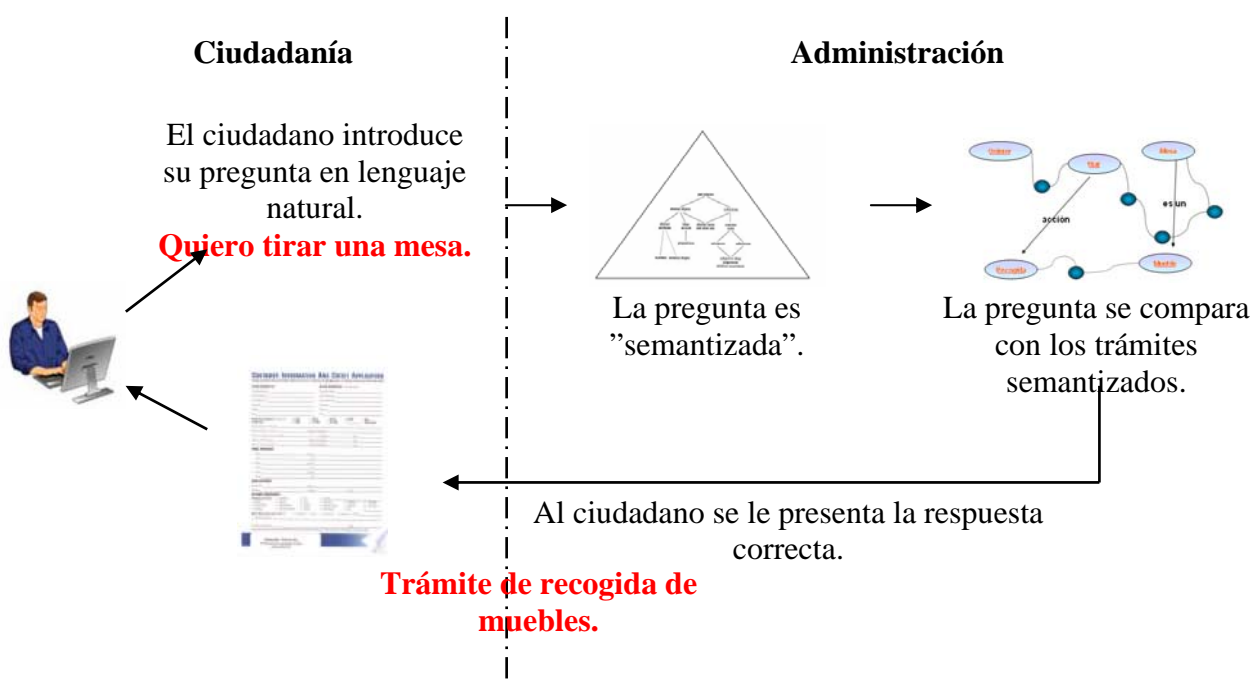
Ciudadanía

Administración

El ciudadano introduce su pregunta en lenguaje natural.

Quiero tirar una mesa.

acción

es un

La pregunta es ”semantizada”.

La pregunta se compara con los trámites semantizados.

Al ciudadano se le presenta la respuesta correcta.

Trámite de recogida de muebles.